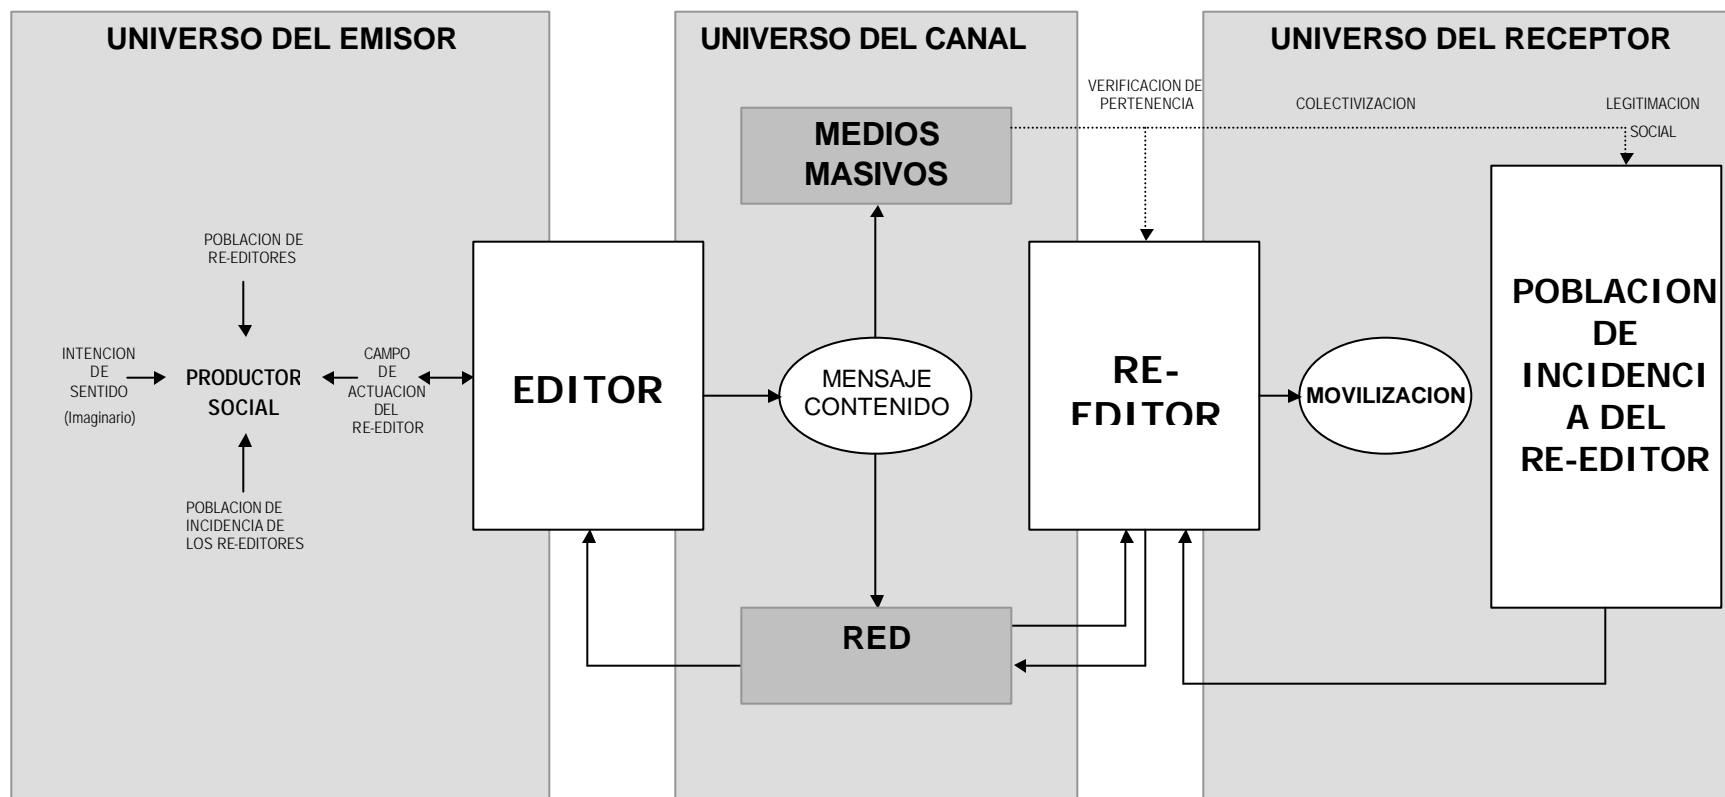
UNIVERSO DEL EMISOR

UNIVERSO DEL CANAL

UNIVERSO DEL RECEPTOR

VERIFICACION DE PERTENENCIA

COLECTIVIZACION

LEGITIMACION SOCIAL

MEDIOS MASIVOS

POBLACION DE RE-EDITORES

INTENCION DE SENTIDO (Imaginario)

PRODUCTOR SOCIAL

CAMPO DE ACTUACION DEL RE-EDITOR

EDITOR

MENSAJE CONTENIDO

RE-EDITOR

MOVILIZACION

POBLACION DE INCIDENCIA DEL RE-EDITOR

POBLACION DE INCIDENCIA DE LOS RE-EDITORES

RED